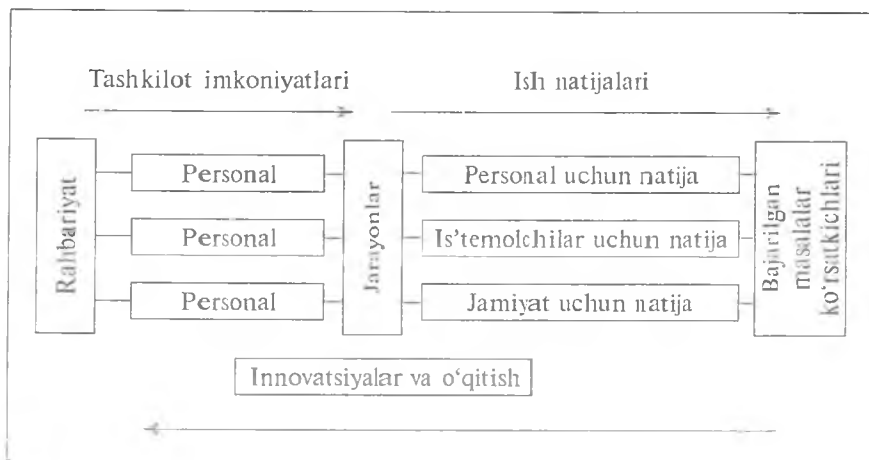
Tashkilot imkoniyatlari

Ish natijalari

Rahbariyat

Personal

Personal

Personal

Jarayonlar

Personal uchun natija

Is'temolchilar uchun natija

Jamiyat uchun natija

Bajarilgan masalalar ko'rsatkichlari

Innovatsiyalar va o'qitish